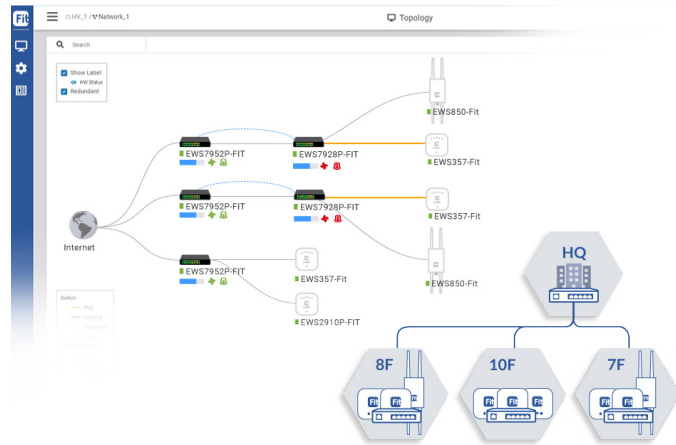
Fit

HV_1 / Network_1

Topology

Search

Show Label

HW Status

Redundant

Internet

EWS7952P-FIT

EWS7928P-FIT

EWS850-Fit

EWS357-Fit

EWS7952P-FIT

EWS7928P-FIT

EWS357-Fit

EWS850-Fit

EWS7952P-FIT

EWS357-Fit

EWS2910P-FIT

Switch

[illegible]

HQ

8F

10F

7F

Fit Fit

Fit Fit Fit

Fit Fit